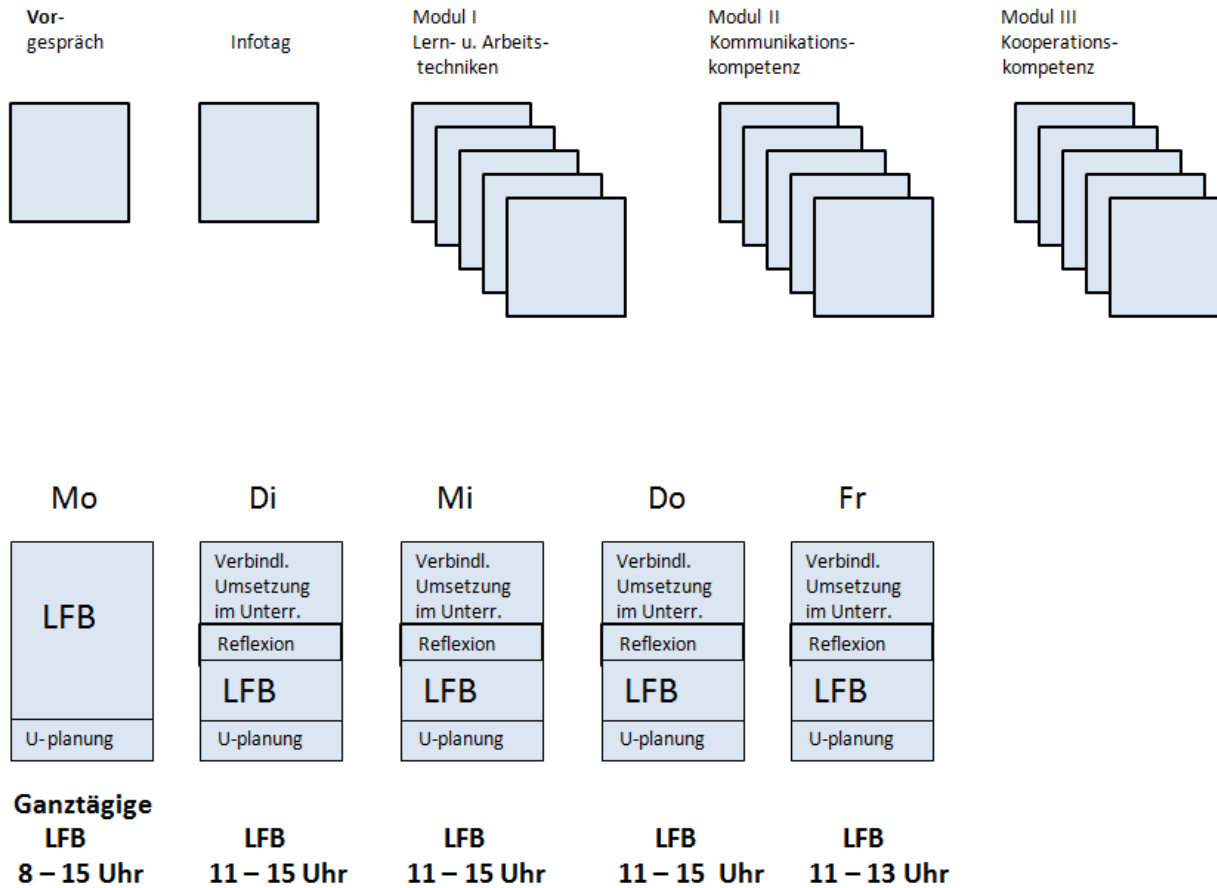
Vorgespräch

Infotag

Modul I
Lern- u. Arbeitstechniken

Modul II
Kommunikationskompetenz

Modul III
Kooperationskompetenz

Mo

LFB

U-planung

Di

Verbindl. Umsetzung im Unterr.

Reflexion

LFB

U-planung

Mi

Verbindl. Umsetzung im Unterr.

Reflexion

LFB

U-planung

Do

Verbindl. Umsetzung im Unterr.

Reflexion

LFB

U-planung

Fr

Verbindl. Umsetzung im Unterr.

Reflexion

LFB

U-planung

Ganztägige LFB
8 – 15 Uhr

LFB
11 – 15 Uhr

LFB
11 – 15 Uhr

LFB
11 – 15 Uhr

LFB
11 – 13 Uhr